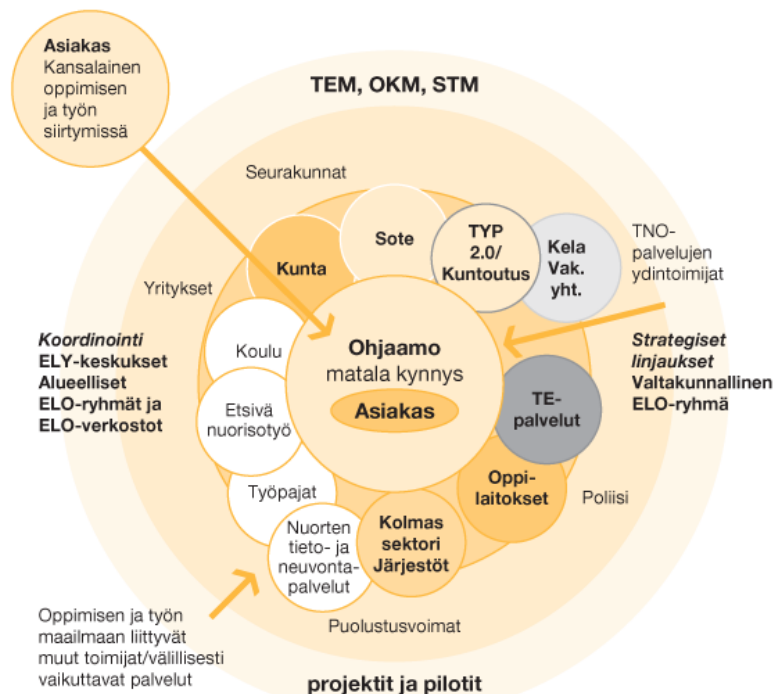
**Asiakas**
Kansalainen oppimisen ja työn siirtymissä

**TEM, OKM, STM**

Seurakunnat

Sote

TYP 2.0/ Kuntoutus

Kela Vak. yht.

TNO-palvelujen ydintoimijat

Kunta

Yritykset

*Koordinointi*
ELY-keskukset
Alueelliset ELO-ryhmät ja ELO-verkostot

Koulu

Ohjaamo
matala kynnys
Asiakas

*Strategiset linjaukset*
Valtakunnallinen ELO-ryhmä

Etsivä nuorisotyö

TE-palvelut

Oppi-laitokset

Poliisi

Työpajat

Nuorten tieto- ja neuvonta-palvelut

Kolmas sektori Järjestöt

Oppimisen ja työn maailmaan liittyvät muut toimijat/välillisesti vaikuttavat palvelut

Puolustusvoimat

**projektit ja pilotit**